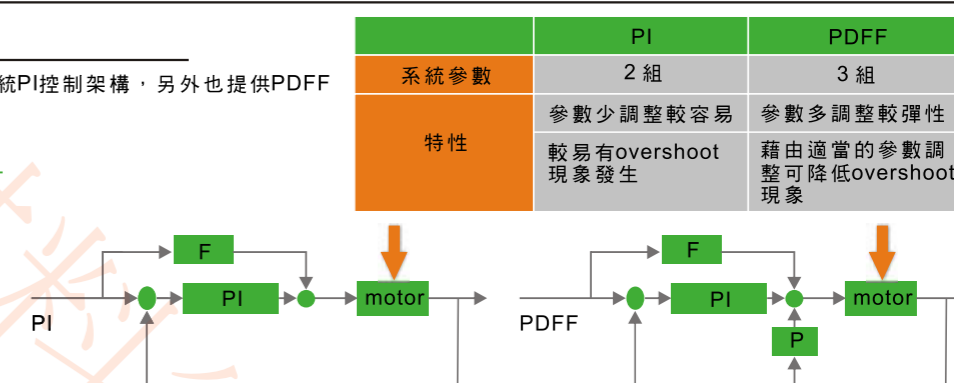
統PI控制架構，另外也提供PDFF

| | PI | PDFF |
|---|---|---|
| 系統參數 | 2 組 | 3 組 |
| 特性 | 參數少調整較容易 | 參數多調整較彈性 |
| | 較易有overshoot現象發生 | 藉由適當的參數調整可降低overshoot現象 |

F
PI
motor
PI

F
PI
motor
P
PDFF